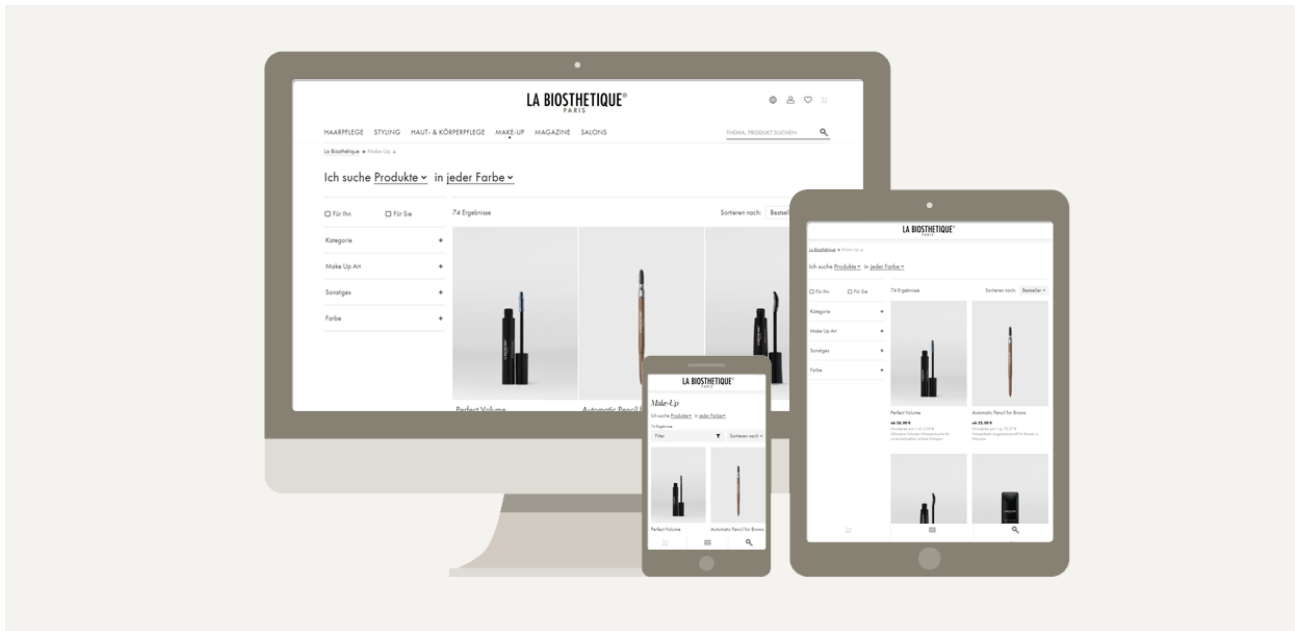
LA BIOSTHETIQUE®
PARIS

HAARPFLEGE STYLING HAUT- & KÖRPERPFLEGE MAKE-UP MAGAZINE SALONS

THEMA, PRODUKT SUCHEN

La Biosthetique > Make-Up

Ich suche Produkte in jeder Farbe

Für Ihn Für Sie

74 Ergebnisse

Sortieren nach: Bestell

Kategorie +

Make Up Art +

Sonstiges +

Farbe +

Perfect Volume

Automatic Pencil

LA BIOSTHETIQUE®
PARIS

La Biosthetique > Make-Up

Ich suche Produkte in jeder Farbe

Für Ihn Für Sie

74 Ergebnisse

Sortieren nach: Bestseller

Kategorie +

Make Up Art +

Sonstiges +

Farbe +

Perfect Volume

ab 26,99 €

Automatic Pencil for Brows

ab 22,99 €

LA BIOSTHETIQUE®
PARIS

Make-Up

Ich suche Produkte in jeder Farbe

74 Ergebnisse

Filter

Sortieren nach

Perfect Volume

Automatic Pencil for Brows